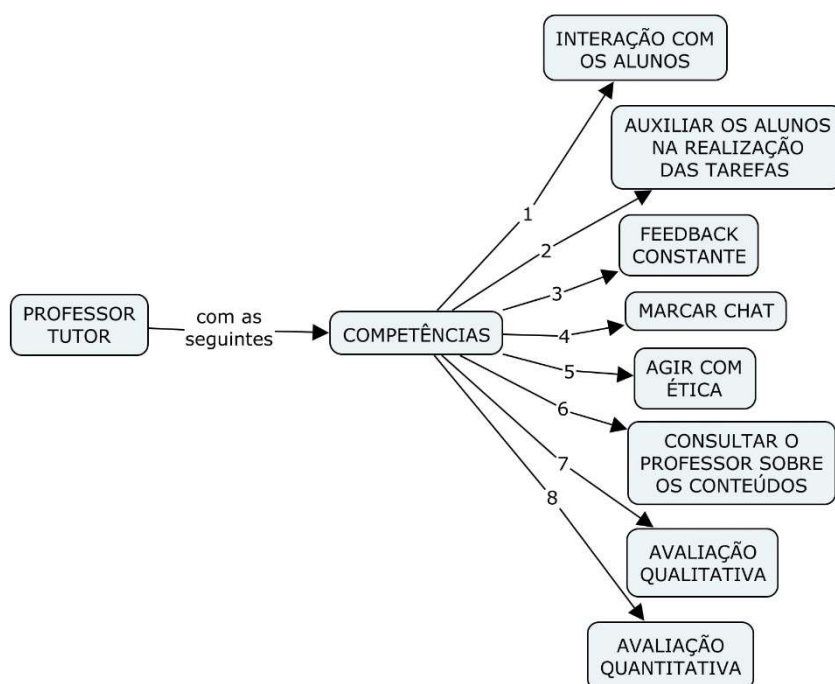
PROFESSOR TUTOR

com as seguintes

COMPETÊNCIAS

1
INTERAÇÃO COM OS ALUNOS

2
AUXILIAR OS ALUNOS NA REALIZAÇÃO DAS TAREFAS

3
FEEDBACK CONSTANTE

4
MARCAR CHAT

5
AGIR COM ÉTICA

6
CONSULTAR O PROFESSOR SOBRE OS CONTEÚDOS

7
AVALIAÇÃO QUALITATIVA

8
AVALIAÇÃO QUANTITATIVA